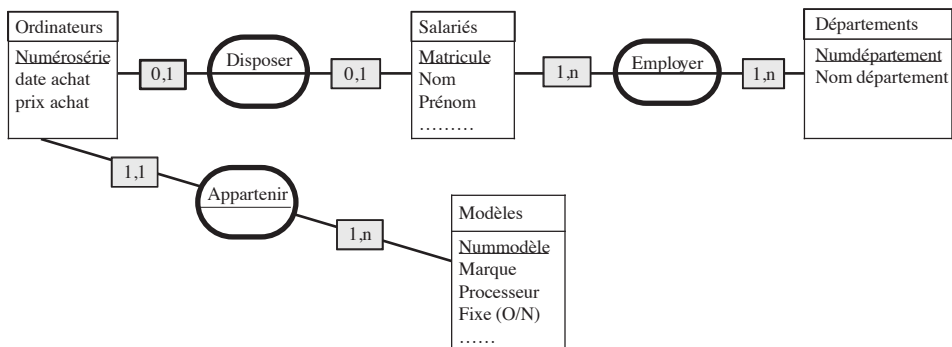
Ordinateurs
Numérosérie
date achat
prix achat

0,1

Disposer

0,1

Salariés
Matricule
Nom
Prénom
………

1,n

Employer

1,n

Départements
Numdépartement
Nom département

1,1

Appartenir

1,n

Modèles
Nummodèle
Marque
Processeur
Fixe (O/N)
……